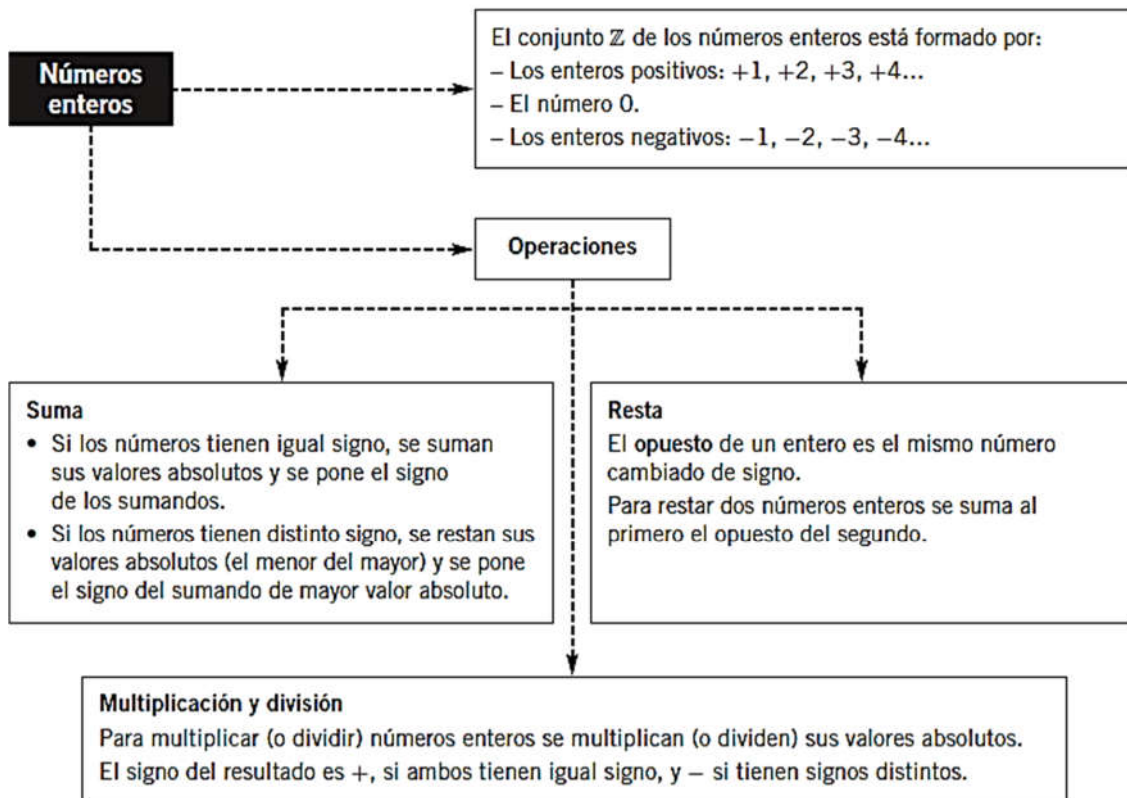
Números enteros

El conjunto $\mathbb{Z}$ de los números enteros está formado por:
– Los enteros positivos: $+1$, $+2$, $+3$, $+4$...
– El número 0.
– Los enteros negativos: $-1$, $-2$, $-3$, $-4$...

Operaciones

Suma
• Si los números tienen igual signo, se suman sus valores absolutos y se pone el signo de los sumandos.
• Si los números tienen distinto signo, se restan sus valores absolutos (el menor del mayor) y se pone el signo del sumando de mayor valor absoluto.

Resta
El opuesto de un entero es el mismo número cambiado de signo.
Para restar dos números enteros se suma al primero el opuesto del segundo.

Multiplicación y división
Para multiplicar (o dividir) números enteros se multiplican (o dividen) sus valores absolutos.
El signo del resultado es $+$, si ambos tienen igual signo, y $-$ si tienen signos distintos.